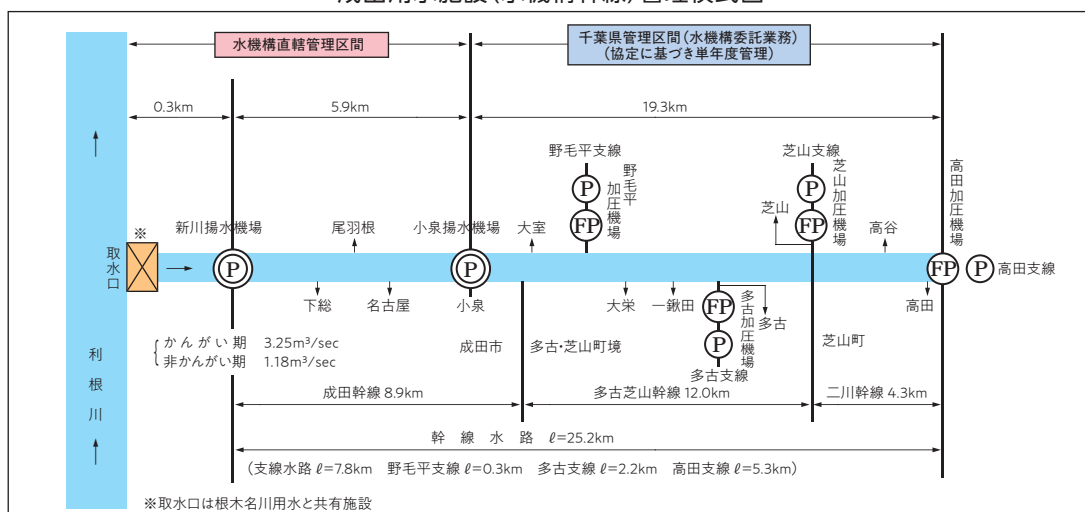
水機構直轄管理区間

千葉県管理区間(水機構委託業務)
(協定に基づき単年度管理)

0.3km　5.9km　19.3km

野毛平支線
野毛平加圧機場
P
FP

芝山支線
P
FP
芝山加圧機場
芝山
高谷

高田加圧機場

※
取水口

新川揚水機場　P
尾羽根
小泉揚水機場　P
大室
FP　P　高田支線

下総　名古屋　小泉　大栄　一鍬田
FP　多古加圧機場　多古
P
多古支線
高田

利根川

かんがい期　3.25m³/sec
非かんがい期　1.18m³/sec

成田市　多古･芝山町境　芝山町

成田幹線 8.9km　多古芝山幹線 12.0km　二川幹線 4.3km

幹　線　水　路　$\ell$=25.2km

(支線水路 $\ell$=7.8km　野毛平支線 $\ell$=0.3km　多古支線 $\ell$=2.2km　高田支線 $\ell$=5.3km)

※取水口は根木名川用水と共有施設